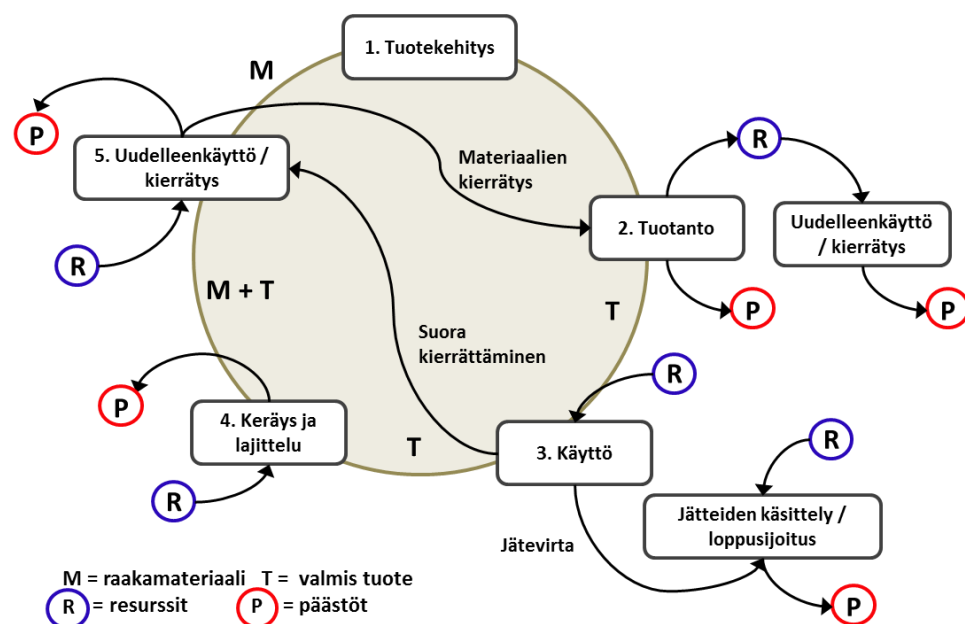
1. Tuotekehitys

M

P

5. Uudelleenkäyttö / kierrätys

Materiaalien kierrätys

R

2. Tuotanto

R

Uudelleenkäyttö / kierrätys

P

P

M + T

T

Suora kierrättäminen

R

P

4. Keräys ja lajittelu

T

3. Käyttö

R

R

Jätteiden käsittely / loppusijoitus

Jätevirta

P

M = raakamateriaali T = valmis tuote
R = resurssit P = päästöt